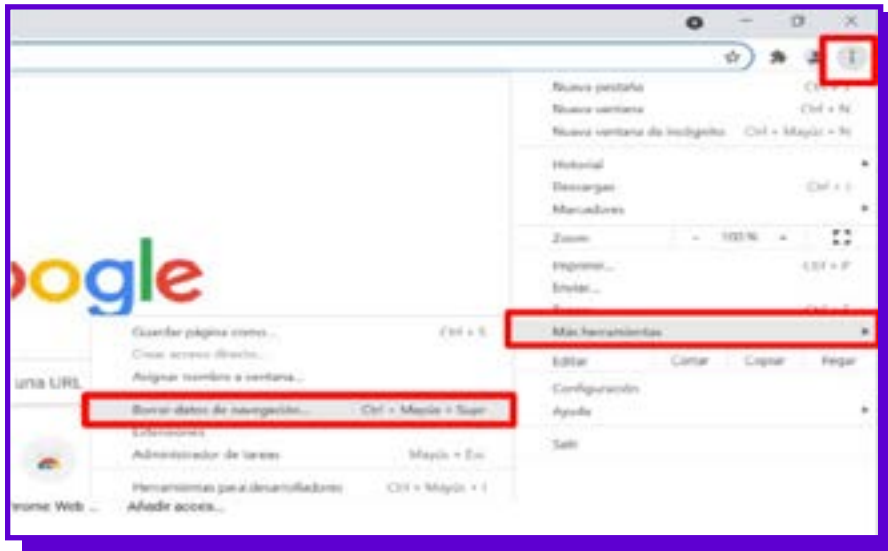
Nueva pestaña
Nueva ventana Ctrl + N
Nueva ventana de incógnito Ctrl + Mayús + N
Historial
Descargas Ctrl + J
Marcadores
Zoom - 100 % +
Imprimir... Ctrl + P
Enviar...
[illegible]
Más herramientas
Editar Cortar Copiar Pegar
Configuración
Ayuda
Salir
oogle
una URL
Guardar página como... Ctrl + S
Crear acceso directo...
Asignar nombre a ventana...
Borrar datos de navegación... Ctrl + Mayús + Supr
Extensiones
Administrador de tareas Mayús + Esc
Herramientas para desarrolladores Ctrl + Mayús + I
rome Web ...
Añadir acceso...